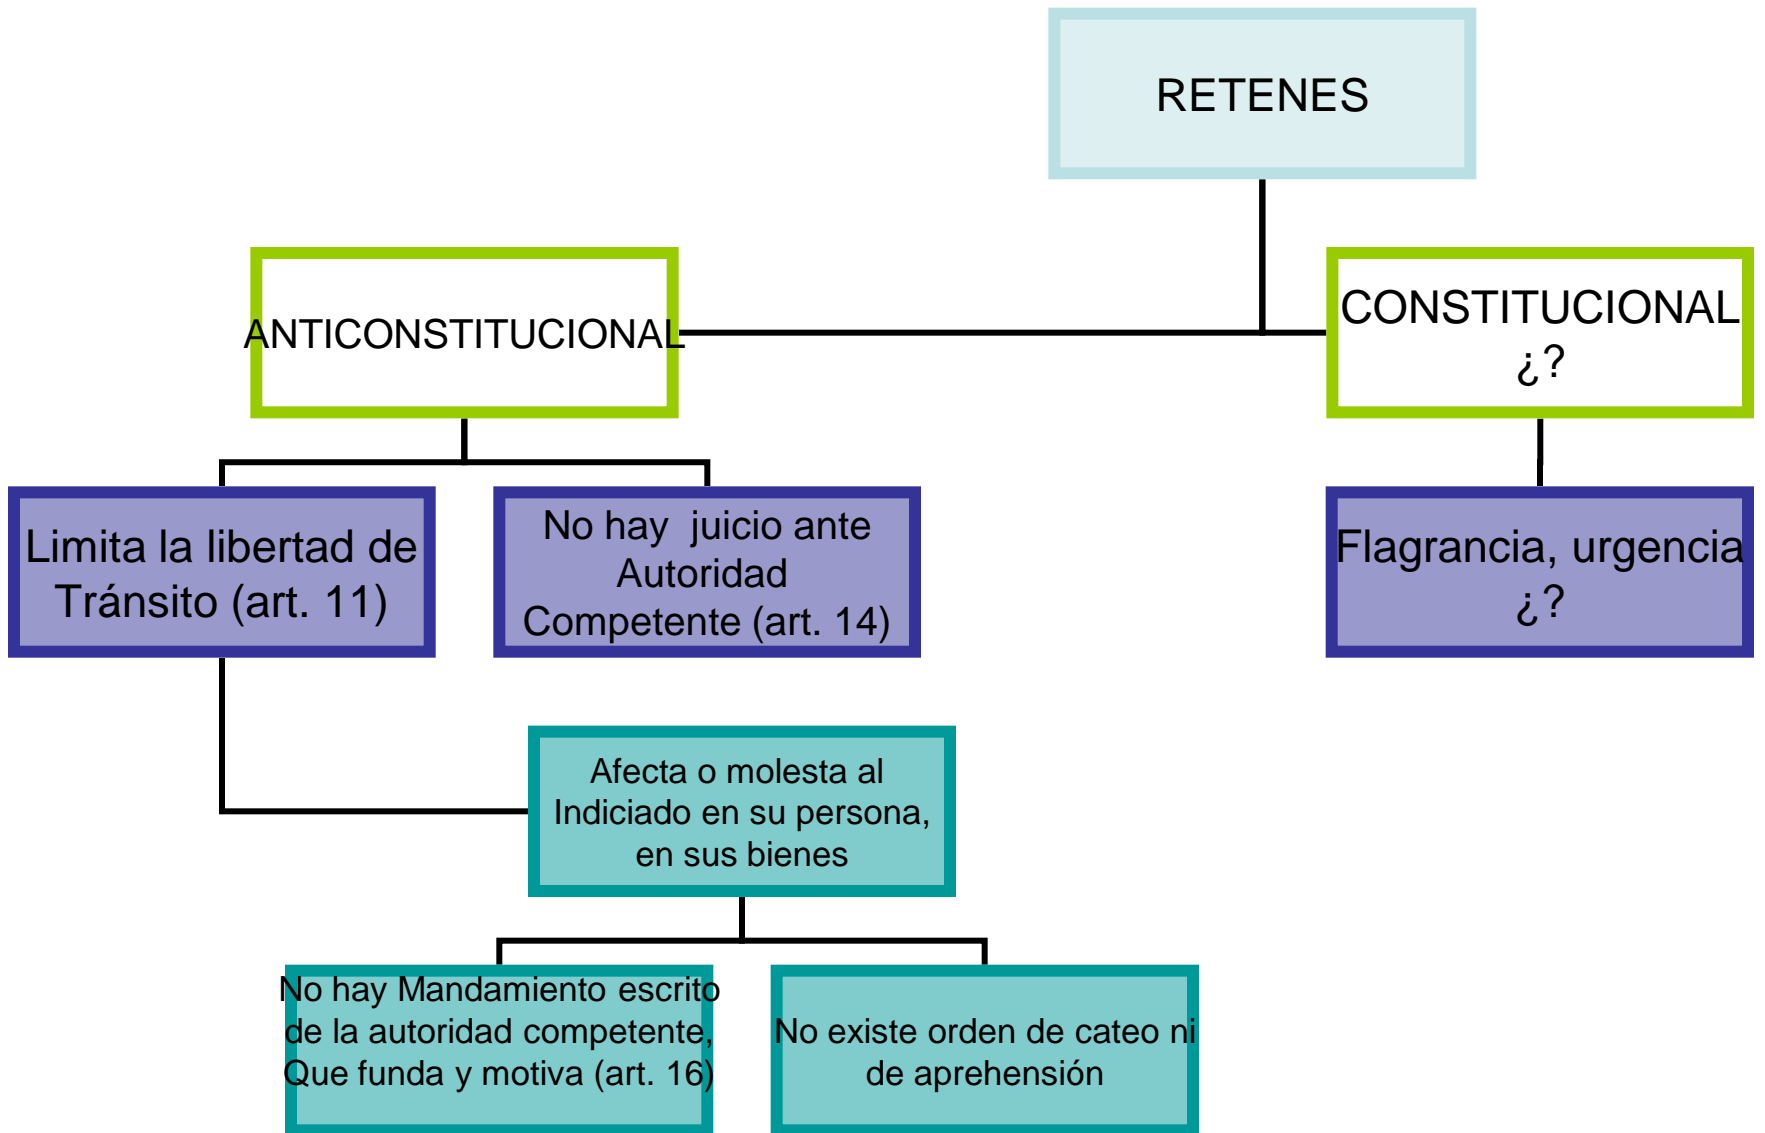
RETENES

ANTICONSTITUCIONAL

CONSTITUCIONAL ¿?

Limita la libertad de Tránsito (art. 11)

No hay juicio ante Autoridad Competente (art. 14)

Flagrancia, urgencia ¿?

Afecta o molesta al Indiciado en su persona, en sus bienes

No hay Mandamiento escrito de la autoridad competente, Que funda y motiva (art. 16)

No existe orden de cateo ni de aprehensión